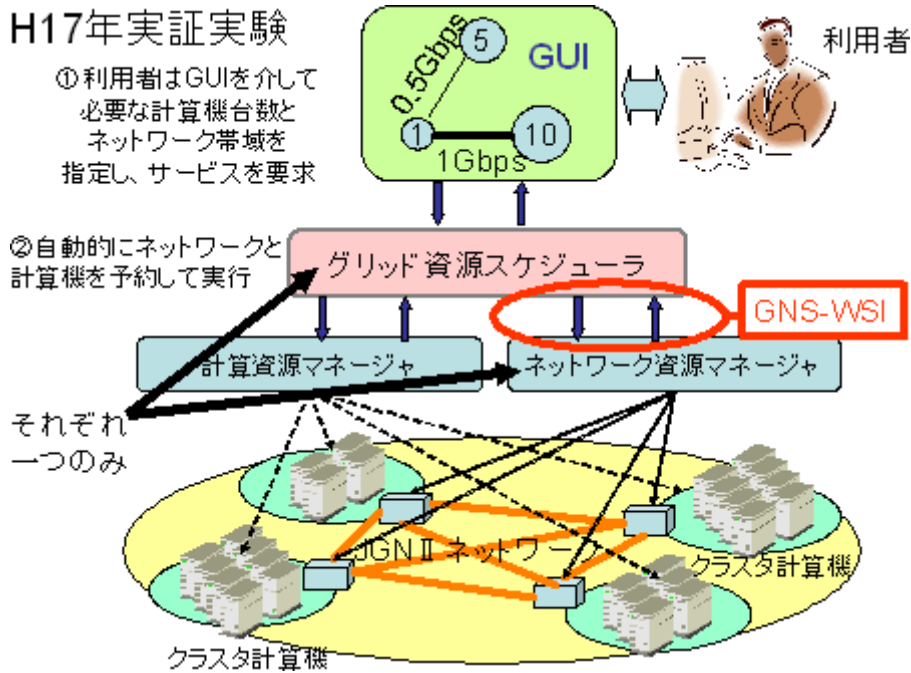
H17年実証実験

①利用者はGUIを介して必要な計算機台数とネットワーク帯域を指定し、サービスを要求

GUI

0.5Gbps

5

1

10

1Gbps

利用者

②自動的にネットワークと計算機を予約して実行

グリッド資源スケジューラ

GNS-WSI

計算資源マネージャ

ネットワーク資源マネージャ

それぞれ一つのみ

JGN II ネットワーク

クラスタ計算機

クラスタ計算機